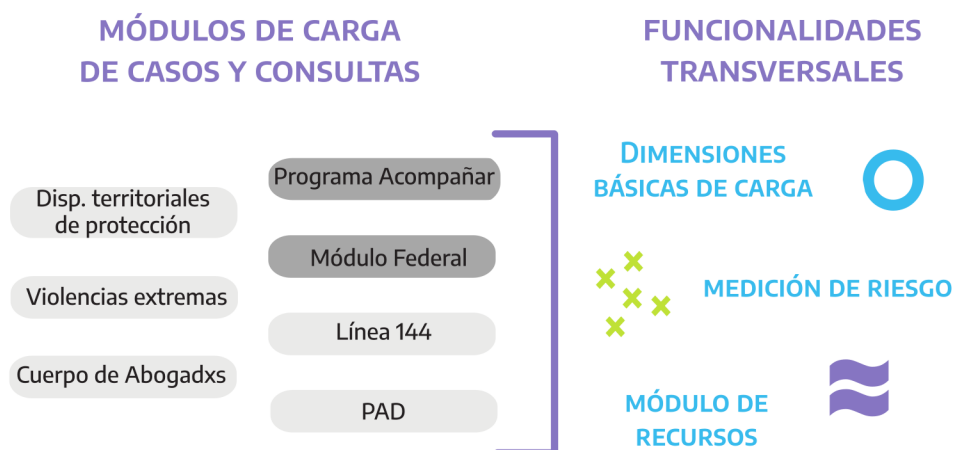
MÓDULOS DE CARGA
DE CASOS Y CONSULTAS

Disp. territoriales de protección

Violencias extremas

Cuerpo de Abogadxs

Programa Acompañar

Módulo Federal

Línea 144

PAD

FUNCIONALIDADES
TRANSVERSALES

DIMENSIONES
BÁSICAS DE CARGA

MEDICIÓN DE RIESGO

MÓDULO DE
RECURSOS